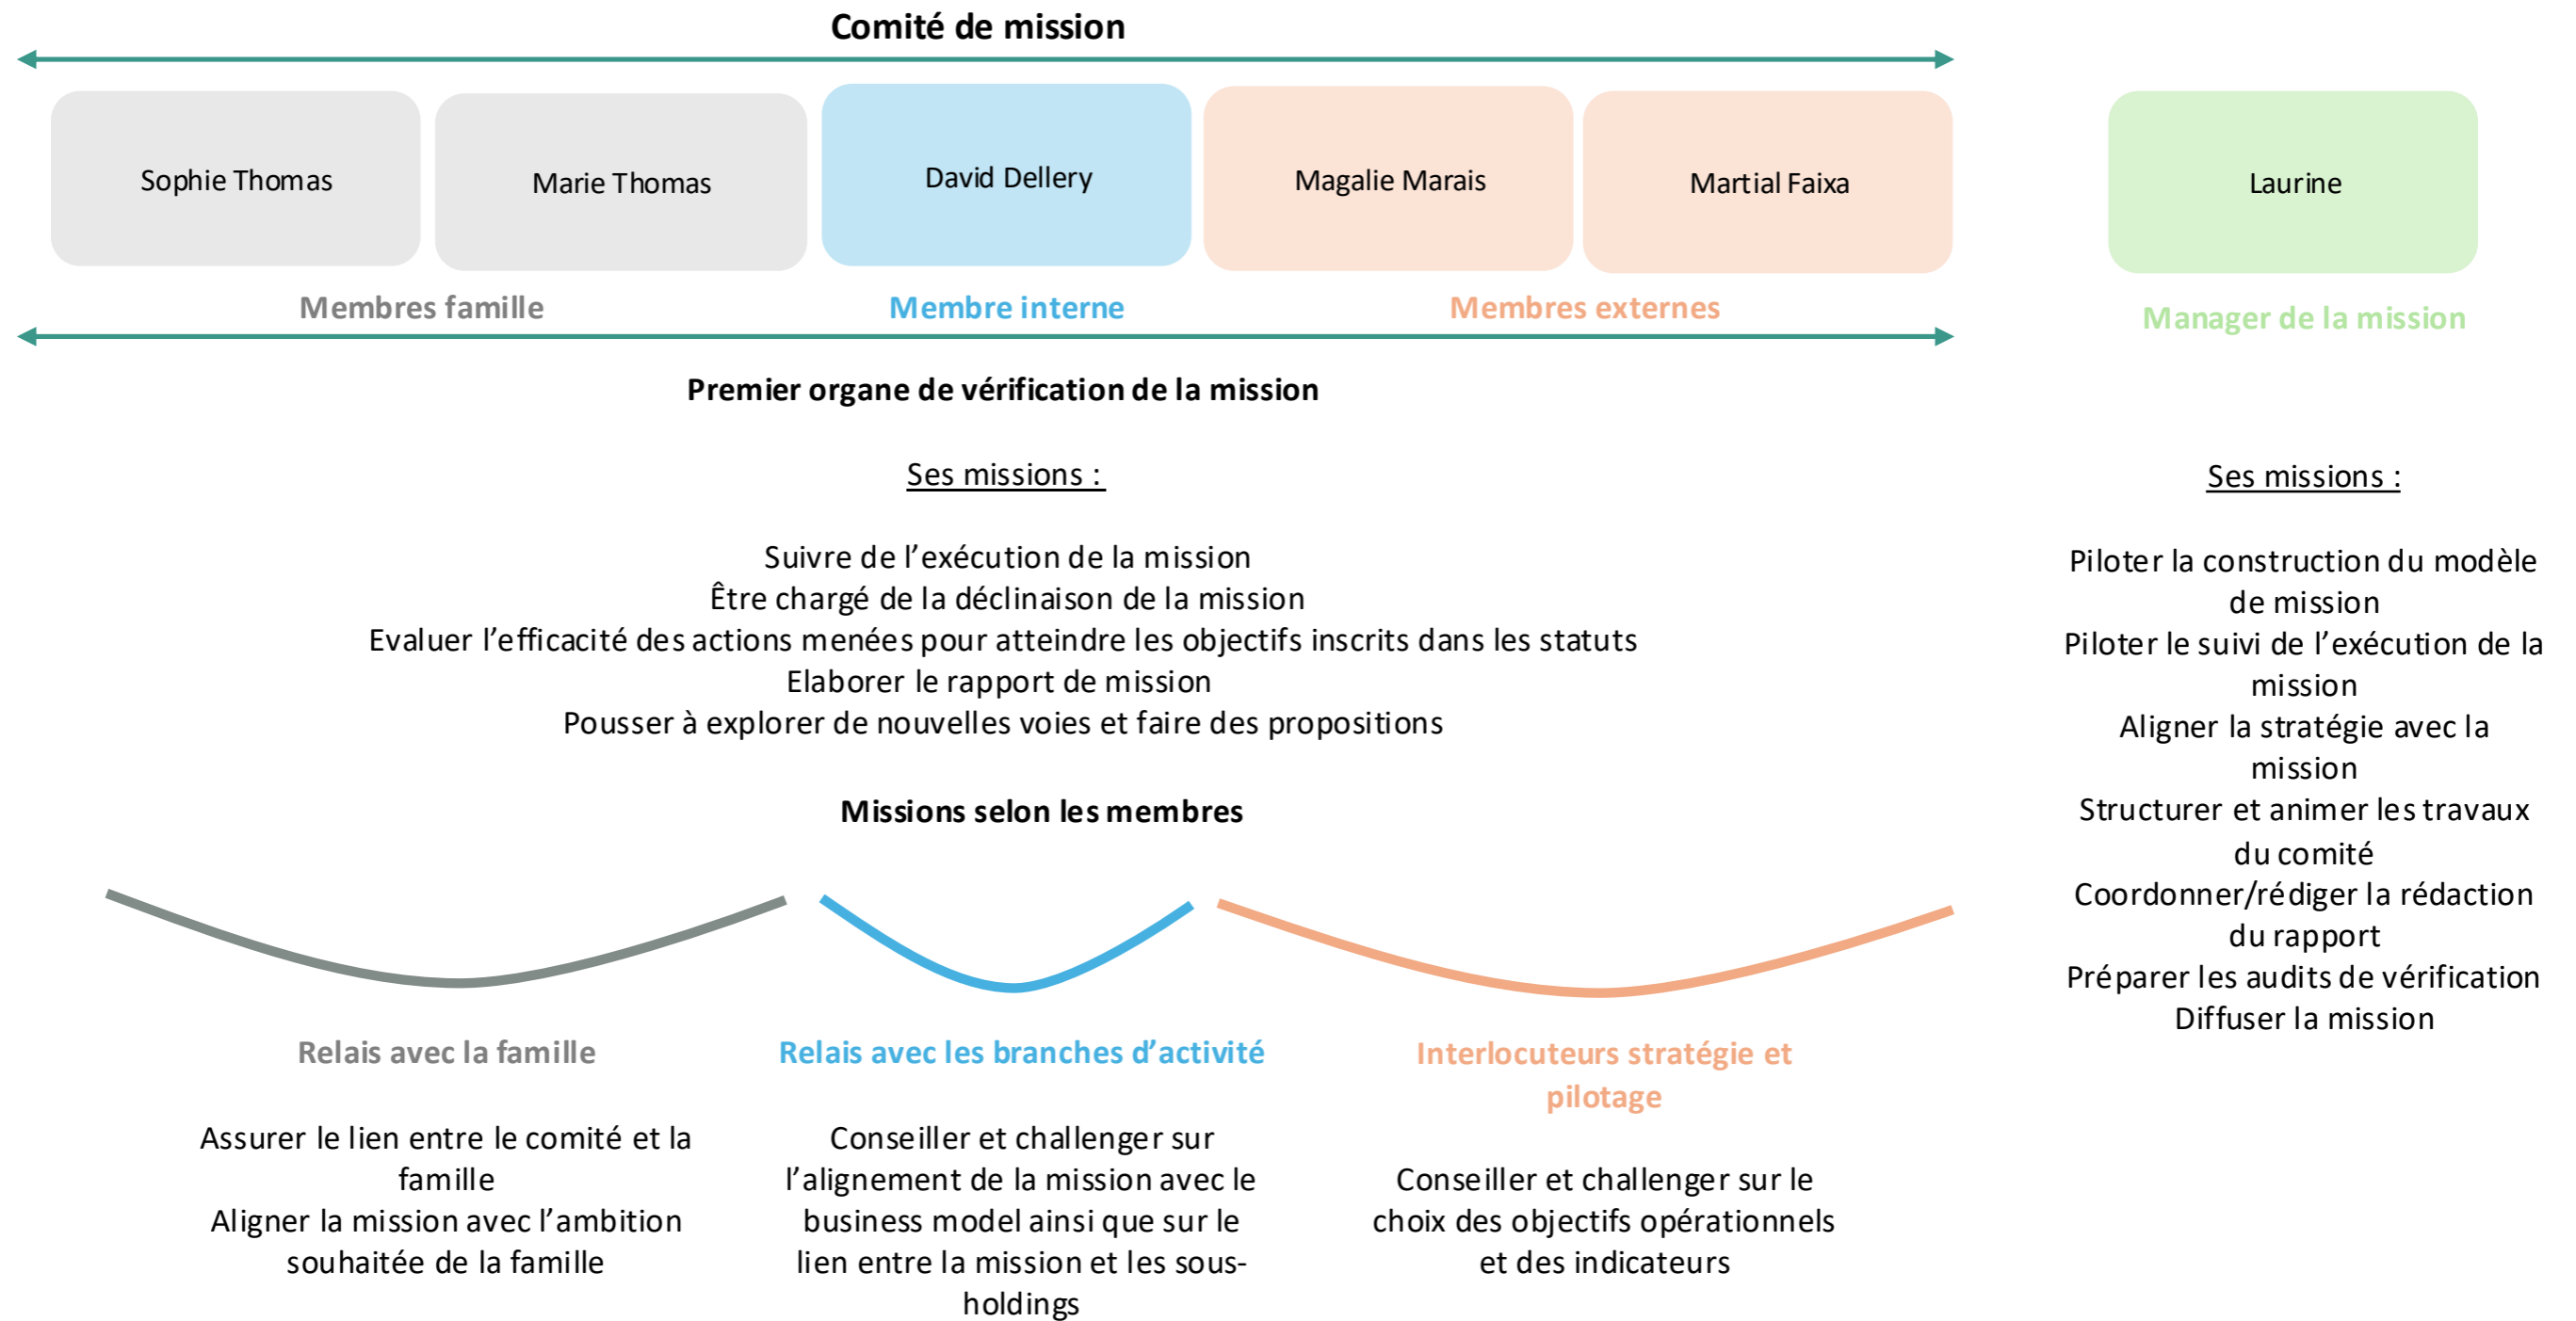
Comité de mission

Sophie Thomas

Marie Thomas

David Dellery

Magalie Marais

Martial Faixa

Laurine

Membres famille

Membre interne

Membres externes

Manager de la mission

Premier organe de vérification de la mission

Ses missions :

Suivre de l'exécution de la mission
Être chargé de la déclinaison de la mission
Evaluer l'efficacité des actions menées pour atteindre les objectifs inscrits dans les statuts
Elaborer le rapport de mission
Pousser à explorer de nouvelles voies et faire des propositions

Missions selon les membres

Relais avec la famille

Assurer le lien entre le comité et la famille
Aligner la mission avec l'ambition souhaitée de la famille

Relais avec les branches d'activité

Conseiller et challenger sur l'alignement de la mission avec le business model ainsi que sur le lien entre la mission et les sous-holdings

Interlocuteurs stratégie et pilotage

Conseiller et challenger sur le choix des objectifs opérationnels et des indicateurs

Ses missions :

Piloter la construction du modèle de mission
Piloter le suivi de l'exécution de la mission
Aligner la stratégie avec la mission
Structurer et animer les travaux du comité
Coordonner/rédiger la rédaction du rapport
Préparer les audits de vérification
Diffuser la mission